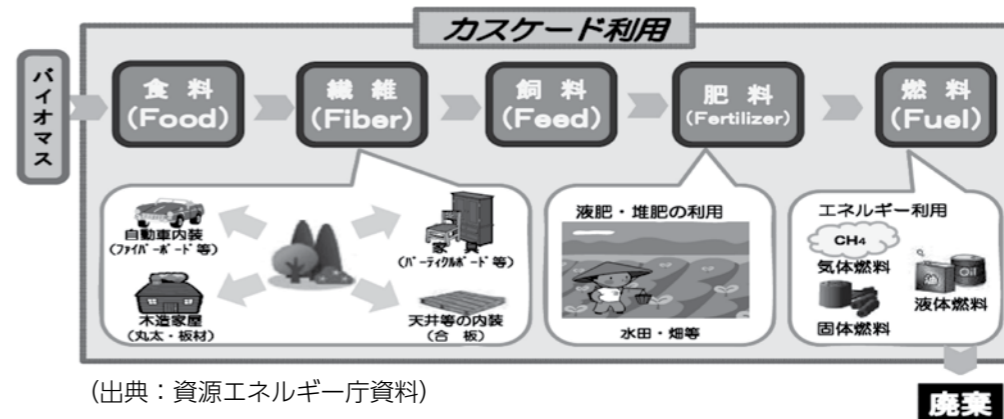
カスケード利用

バイオマス

食料
(Food)

繊維
(Fiber)

飼料
(Feed)

肥料
(Fertilizer)

燃料
(Fuel)

自動車内装
(ファイバーボード等)

家具
(パーティクルボード等)

木造家屋
(丸太・板材)

天井等の内装
(合板)

液肥・堆肥の利用

水田・畑等

エネルギー利用

$CH_4$

気体燃料

Oil

液体燃料

固体燃料

(出典：資源エネルギー庁資料)

廃棄